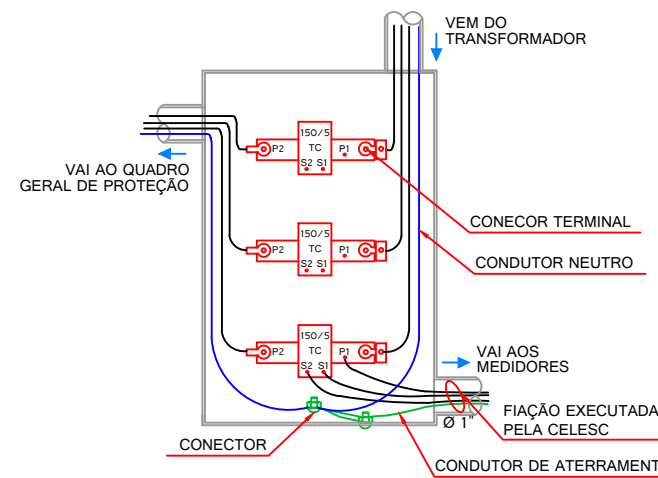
VEM DO TRANSFORMADOR

VAI AO QUADRO GERAL DE PROTEÇÃO

150/5
TC
P2 P1
S2 S1

150/5
TC
P2 P1
S2 S1

150/5
TC
P2 P1
S2 S1

CONECOR TERMINAL

CONDUTOR NEUTRO

VAI AOS MEDIDORES

Ø 1"

FIAÇÃO EXECUTADA PELA CELESC

CONECTOR

CONDUTOR DE ATERRAMENT